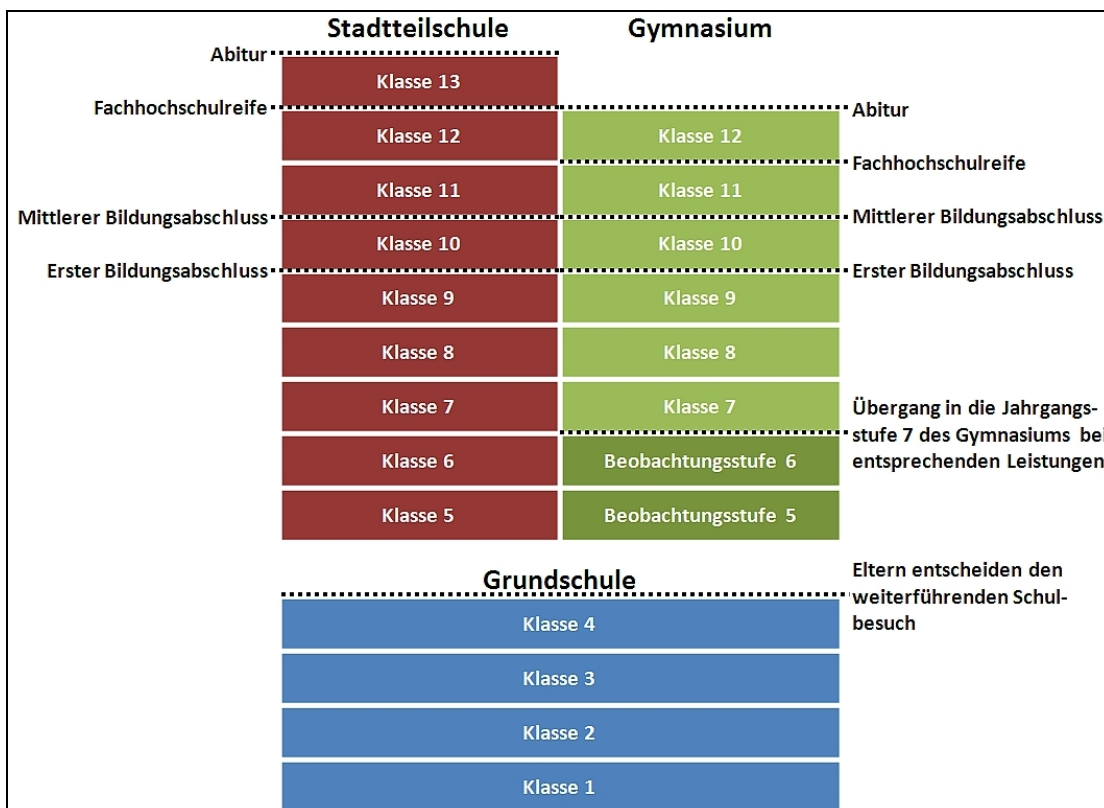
Stadtteilschule

Gymnasium

Abitur

Klasse 13

Fachhochschulreife

Abitur

Klasse 12

Klasse 12

Fachhochschulreife

Klasse 11

Klasse 11

Mittlerer Bildungsabschluss

Mittlerer Bildungsabschluss

Klasse 10

Klasse 10

Erster Bildungsabschluss

Erster Bildungsabschluss

Klasse 9

Klasse 9

Klasse 8

Klasse 8

Klasse 7

Klasse 7

Übergang in die Jahrgangsstufe 7 des Gymnasiums bei entsprechenden Leistungen

Klasse 6

Beobachtungsstufe 6

Klasse 5

Beobachtungsstufe 5

Grundschule

Eltern entscheiden den weiterführenden Schulbesuch

Klasse 4

Klasse 3

Klasse 2

Klasse 1